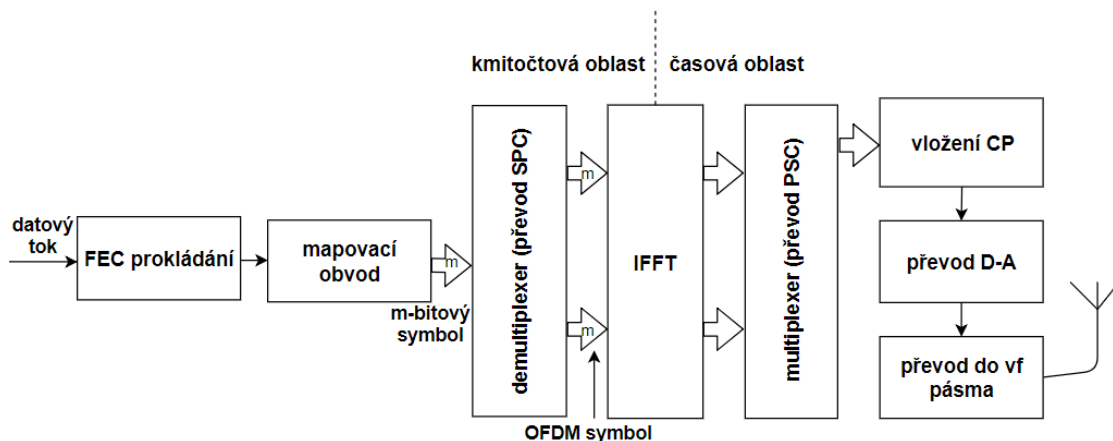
kmitočtová oblast

časová oblast

datový tok

FEC prokládání

mapovací obvod

m

m-bitový symbol

demultiplexer (převod SPC)

m

m

OFDM symbol

IFFT

multiplexer (převod PSC)

vložení CP

převod D-A

převod do vf pásma